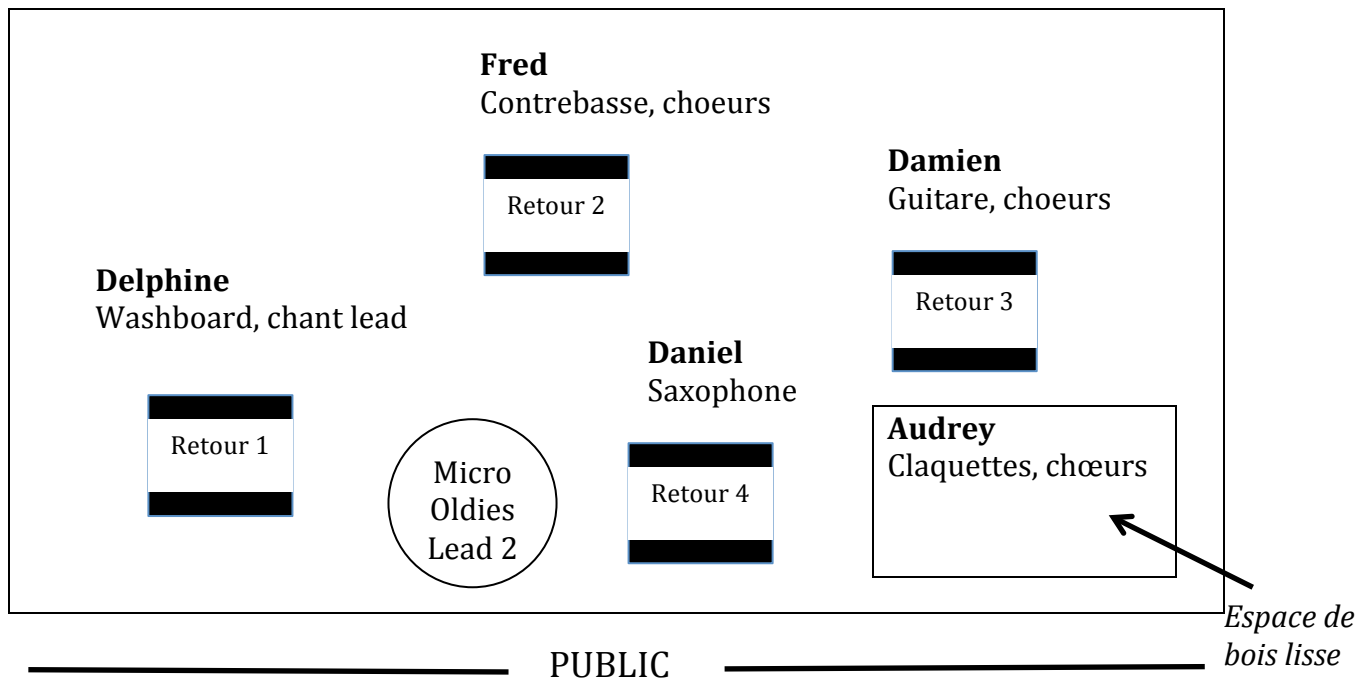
**Fred**
Contrebasse, choeurs

Retour 2

**Damien**
Guitare, choeurs

Retour 3

**Delphine**
Washboard, chant lead

**Daniel**
Saxophone

Retour 1

Micro
Oldies
Lead 2

Retour 4

**Audrey**
Claquettes, chœurs

*Espace de bois lisse*

PUBLIC